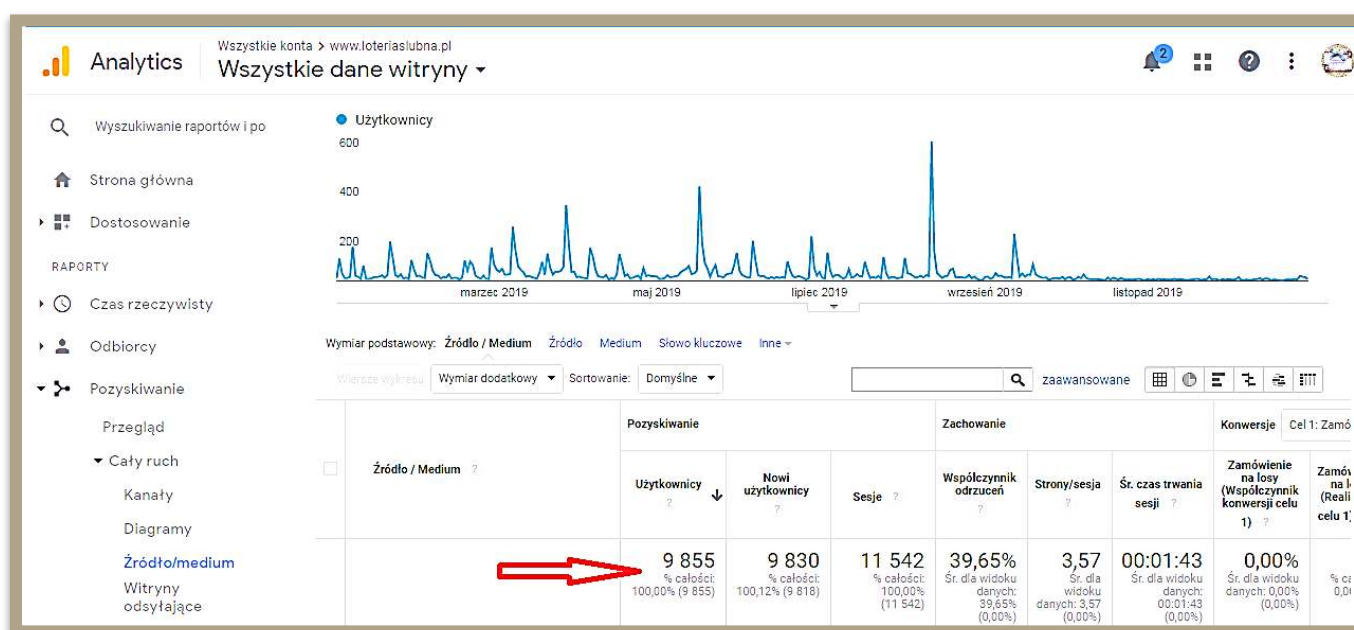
Analytics
Wszystkie konta > www.loteriaslubna.pl
Wszystkie dane witryny ▾

2

Wyszukiwanie raportów i po

Strona główna

Dostosowanie

RAPORTY

Czas rzeczywisty

Odbiorcy

Pozyskiwanie

Przegląd

▾ Cały ruch

Kanały

Diagramy

Źródło/medium

Witryny odsyłające

● Użytkownicy
600
400
200

marzec 2019 maj 2019 lipiec 2019 wrzesień 2019 listopad 2019

Wymiar podstawowy: Źródło / Medium Źródło Medium Słowo kluczowe Inne ▾

Wiersze wykresu Wymiar dodatkowy ▾ Sortowanie: Domyślne ▾

zaawansowane

| | Źródło / Medium | Pozyskiwanie: Użytkownicy | Nowi użytkownicy | Sesje | Zachowanie: Współczynnik odrzuceń | Strony/sesja | Śr. czas trwania sesji | Konwersje Cel 1: Zamó: Zamówienie na losy (Współczynnik konwersji celu 1) | Zamów na l (Reali celu 1) |
|---|---|---|---|---|---|---|---|---|---|
| | | 9 855 % całości: 100,00% (9 855) | 9 830 % całości: 100,12% (9 818) | 11 542 % całości: 100,00% (11 542) | 39,65% Śr. dla widoku danych: 39,65% (0,00%) | 3,57 Śr. dla widoku danych: 3,57 (0,00%) | 00:01:43 Śr. dla widoku danych: 00:01:43 (0,00%) | 0,00% Śr. dla widoku danych: 0,00% (0,00%) | % ca 0,0 |